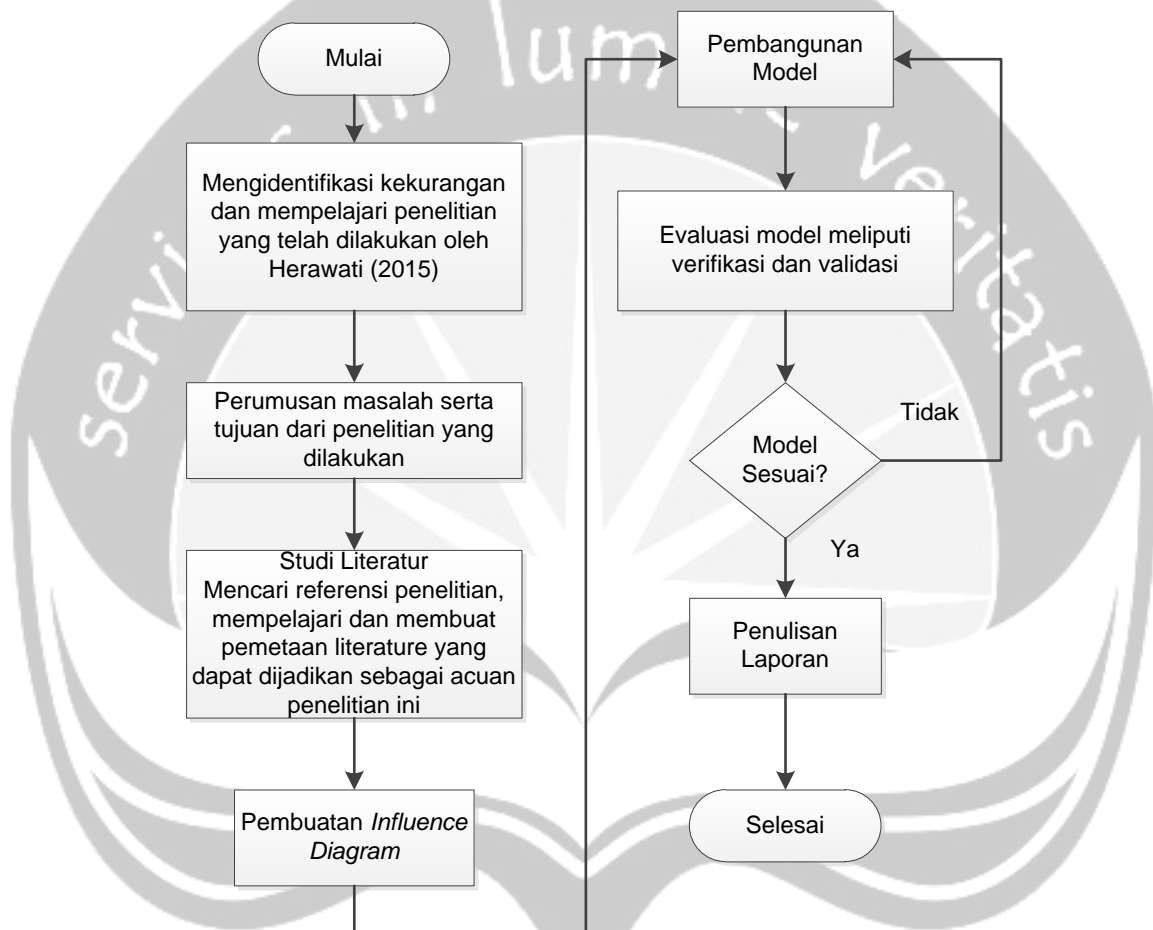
Mulai

Mengidentifikasi kekurangan dan mempelajari penelitian yang telah dilakukan oleh Herawati (2015)

Perumusan masalah serta tujuan dari penelitian yang dilakukan

Studi Literatur
Mencari referensi penelitian, mempelajari dan membuat pemetaan literature yang dapat dijadikan sebagai acuan penelitian ini

Pembuatan *Influence Diagram*

Pembangunan Model

Evaluasi model meliputi verifikasi dan validasi

Model Sesuai?

Tidak

Ya

Penulisan Laporan

Selesai

servire in lumine veritatis